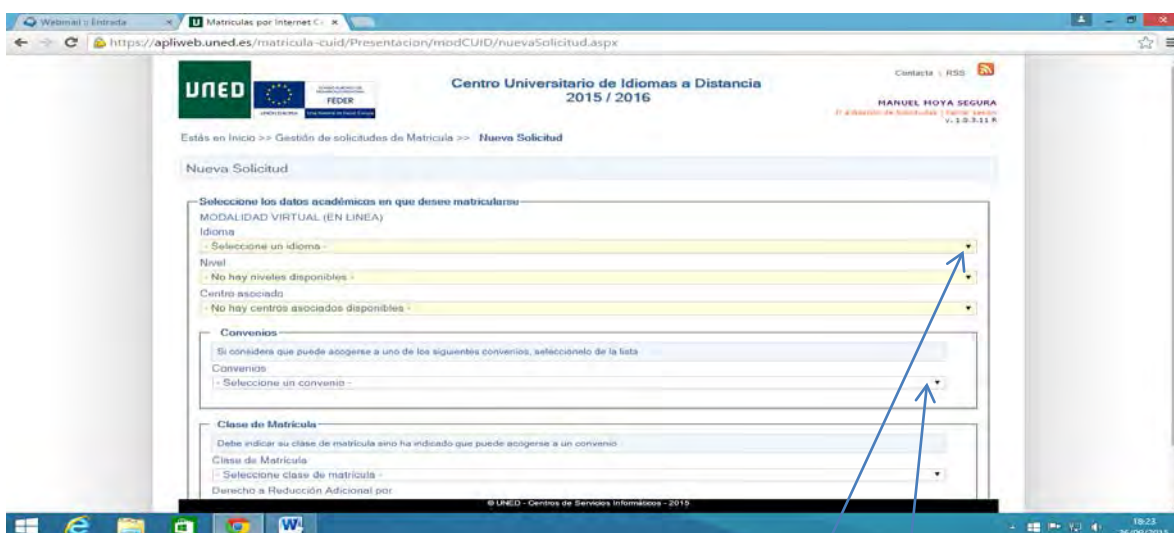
Webmail :: Entrada
Matriculas por Internet C
https://apliweb.uned.es/matricula-cuid/Presentacion/modCUID/nuevaSolicitud.aspx

UNED
FEDER

Centro Universitario de Idiomas a Distancia
2015 / 2016

Contacto | RSS
MANUEL MOYA SEGURA
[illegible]
V. 1.0.3.11 R

Estás en Inicio >> Gestión de solicitudes de Matrícula >> Nueva Solicitud

Nueva Solicitud

Seleccione los datos académicos en que desee matricularse
MODALIDAD VIRTUAL (EN LINEA)
Idioma
- Seleccione un idioma -
Nivel
- No hay niveles disponibles -
Centro asociado
- No hay centros asociados disponibles -

Convenios
Si considera que puede acogerse a uno de los siguientes convenios, selecciónelo de la lista
Convenios
- Seleccione un convenio -

Clase de Matrícula
Debe indicar su clase de matrícula sino ha indicado que puede acogerse a un convenio
Clase de Matrícula
- Seleccione clase de matrícula -
Derecho a Reducción Adicional por

© UNED - Centros de Servicios Informáticos - 2015

18:23